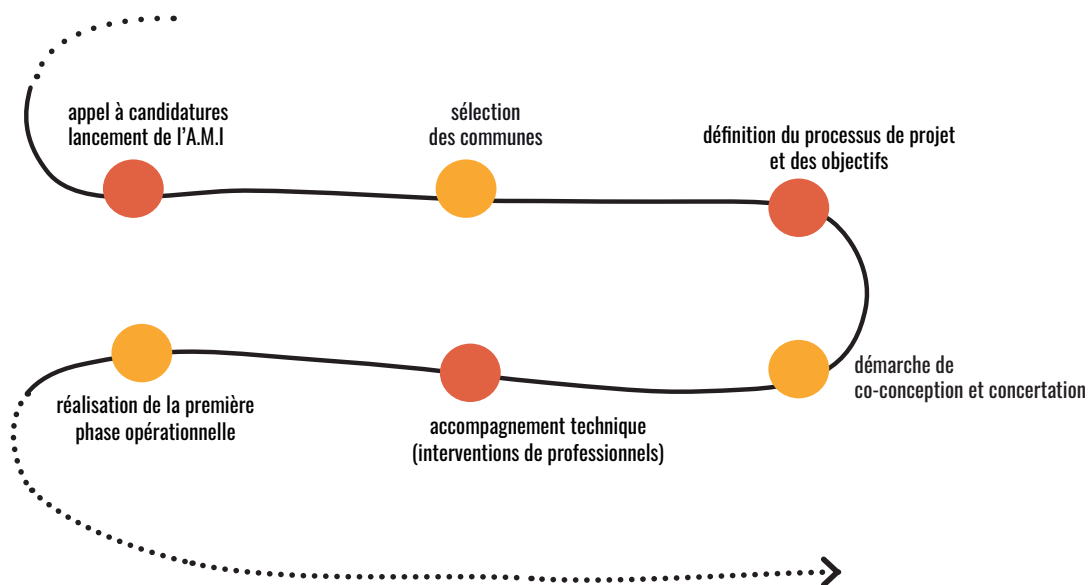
appel à candidatures
lancement de l'A.M.I

sélection
des communes

définition du processus de projet
et des objectifs

démarche de
co-conception et concertation

accompagnement technique
(interventions de professionnels)

réalisation de la première
phase opérationnelle